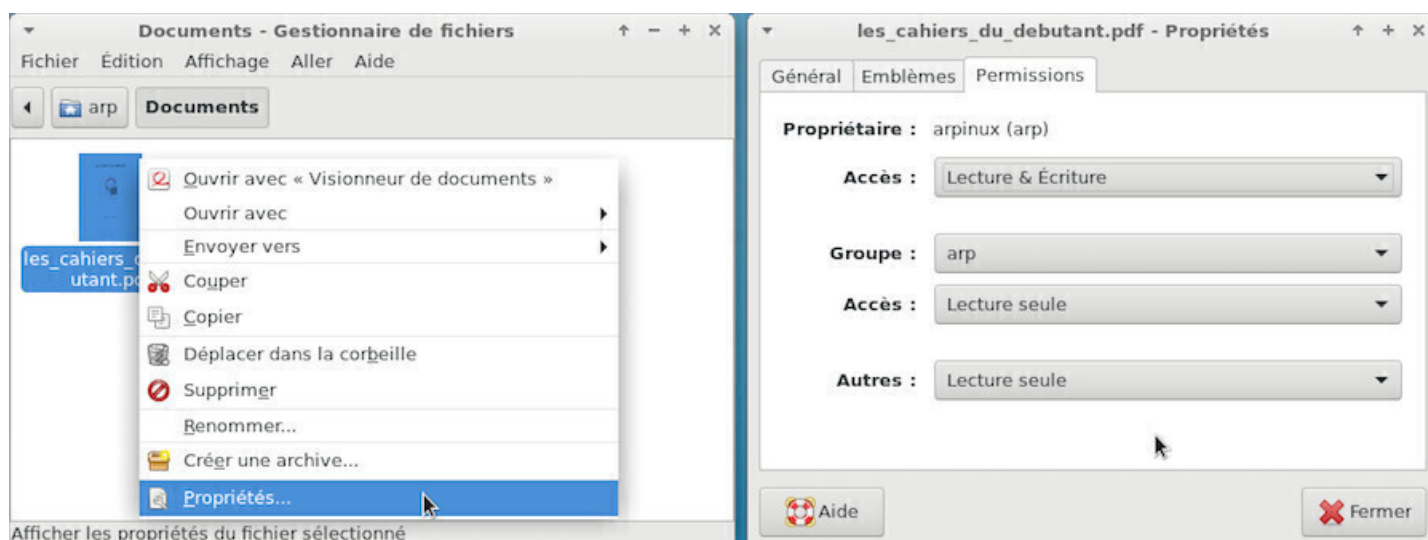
Documents - Gestionnaire de fichiers

Fichier Édition Affichage Aller Aide

arp Documents

les_cahiers_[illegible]utant.p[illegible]

Ouvrir avec « Visionneur de documents »
Ouvrir avec
Envoyer vers
Couper
Copier
Déplacer dans la corbeille
Supprimer
Renommer...
Créer une archive...
Propriétés...

Afficher les propriétés du fichier sélectionné

les_cahiers_du_debutant.pdf - Propriétés

Général Emblèmes Permissions

Propriétaire : arpinux (arp)

Accès : Lecture & Écriture

Groupe : arp

Accès : Lecture seule

Autres : Lecture seule

Aide

Fermer